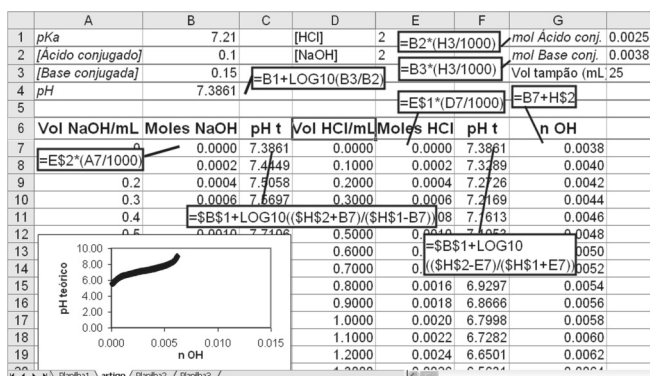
| | A | B | C | D | E | F | G | |
|---|---|---|---|---|---|---|---|---|
| 1 | pKa | 7.21 | | [HCl] | 2 | =B2*(H3/1000) | mol Ácido conj. | 0.0025 |
| 2 | [Ácido conjugado] | 0.1 | | [NaOH] | 2 | =B3*(H3/1000) | mol Base conj. | 0.0038 |
| 3 | [Base conjugada] | 0.15 | =B1+LOG10(B3/B2) | | | | Vol tampão (mL | 25 |
| 4 | pH | 7.3861 | | | | | | |
| 5 | | | | | =E$1*(D7/1000) | | =B7+H$2 | |
| 6 | Vol NaOH/mL | Moles NaOH | pH t | Vol HCl/mL | Moles HCl | pH t | n OH | |
| 7 | | 0.0000 | 7.3861 | 0.0000 | 0.0000 | 7.3861 | 0.0038 | |
| 8 | =E$2*(A7/1000) | 0.0002 | 7.4449 | 0.1000 | 0.0002 | 7.3289 | 0.0040 | |
| 9 | 0.2 | 0.0004 | 7.5058 | 0.2000 | 0.0004 | 7.2726 | 0.0042 | |
| 10 | 0.3 | 0.0006 | 7.5697 | 0.3000 | 0.0006 | 7.2169 | 0.0044 | |
| 11 | 0.4 | =$B$1+LOG10(($H$2+B7)/($H$1-B7)) | | | 08 | 7.1613 | 0.0046 | |
| 12 | 0.5 | 0.0010 | 7.7106 | 0.5000 | 0.0010 | 7.1053 | | |
| 13 | | | | 0.6000 | 0. | =$B$1+LOG10 | 0050 | |
| 14 | | | | 0.7000 | 0. | (($H$2-E7)/($H$1+E7)) | 0052 | |
| 15 | | | | 0.8000 | 0.0016 | 6.9297 | 0.0054 | |
| 16 | | | | 0.9000 | 0.0018 | 6.8666 | 0.0056 | |
| 17 | | | | 1.0000 | 0.0020 | 6.7998 | 0.0058 | |
| 18 | | | | 1.1000 | 0.0022 | 6.7282 | 0.0060 | |
| 19 | | | | 1.2000 | 0.0024 | 6.6501 | 0.0062 | |
| 20 | | | | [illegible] | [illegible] | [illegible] | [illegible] | |

10.00
8.00
6.00
4.00
2.00
0.00
pH teórico
0.000 0.005 0.010 0.015
n OH

Planilha1 artigo Planilha2 Planilha3